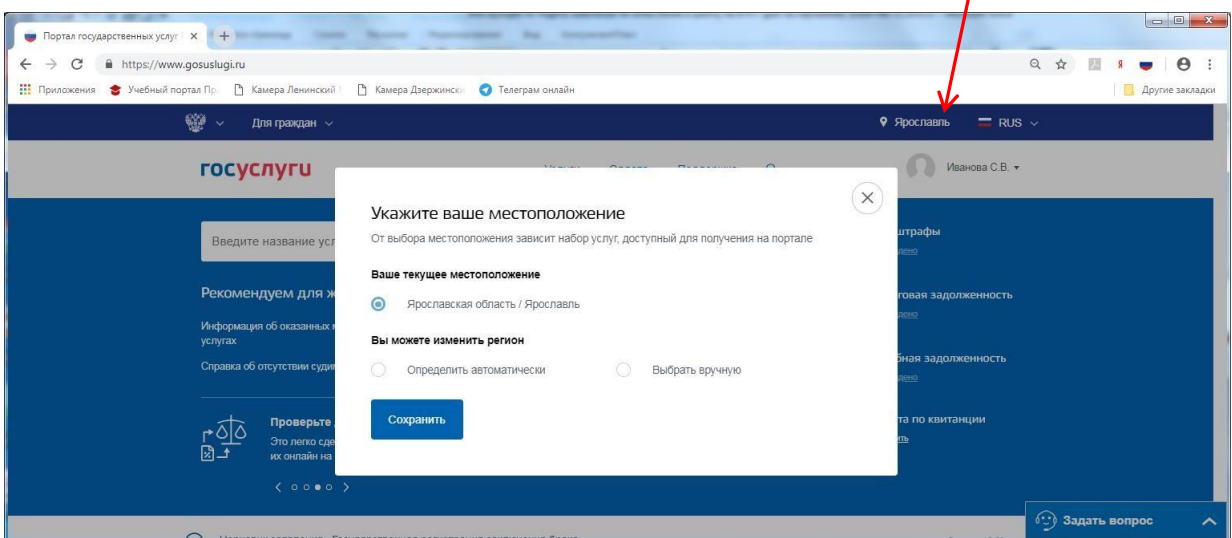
Портал государственных услуг ×

https://www.gosuslugi.ru

Приложения Учебный портал Пр Камера Ленинский Камера Дзержински Телеграм онлайн Другие закладки

Для граждан Ярославль RUS

госуслуги Иванова С.В.

Введите название усл

Рекомендуем для ж

Информация об оказанных услугах

Справка об отсутствии суди

Проверьте

Это легко сде их онлайн на

штрафы

говая задолженность

бная задолженность

та по квитанции

Укажите ваше местоположение

От выбора местоположения зависит набор услуг, доступный для получения на портале

Ваше текущее местоположение

Ярославская область / Ярославль

Вы можете изменить регион

Определить автоматически

Выбрать вручную

Сохранить

Задать вопрос